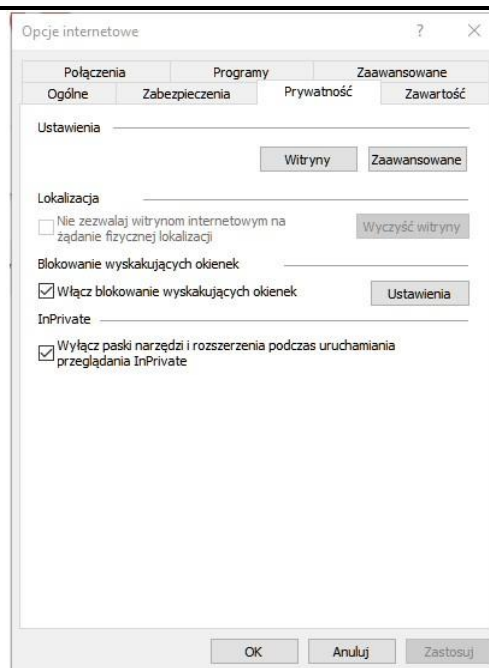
Opcje internetowe

?

×

Połączenia

Programy

Zaawansowane

Ogólne

Zabezpieczenia

Prywatność

Zawartość

Ustawienia

Witryny

Zaawansowane

Lokalizacja

Nie zezwalaj witrynom internetowym na żądanie fizycznej lokalizacji

Wyczyść witryny

Blokowanie wyskakujących okienek

Włącz blokowanie wyskakujących okienek

Ustawienia

InPrivate

Wyłącz paski narzędzi i rozszerzenia podczas uruchamiania przeglądania InPrivate

OK

Anuluj

Zastosuj